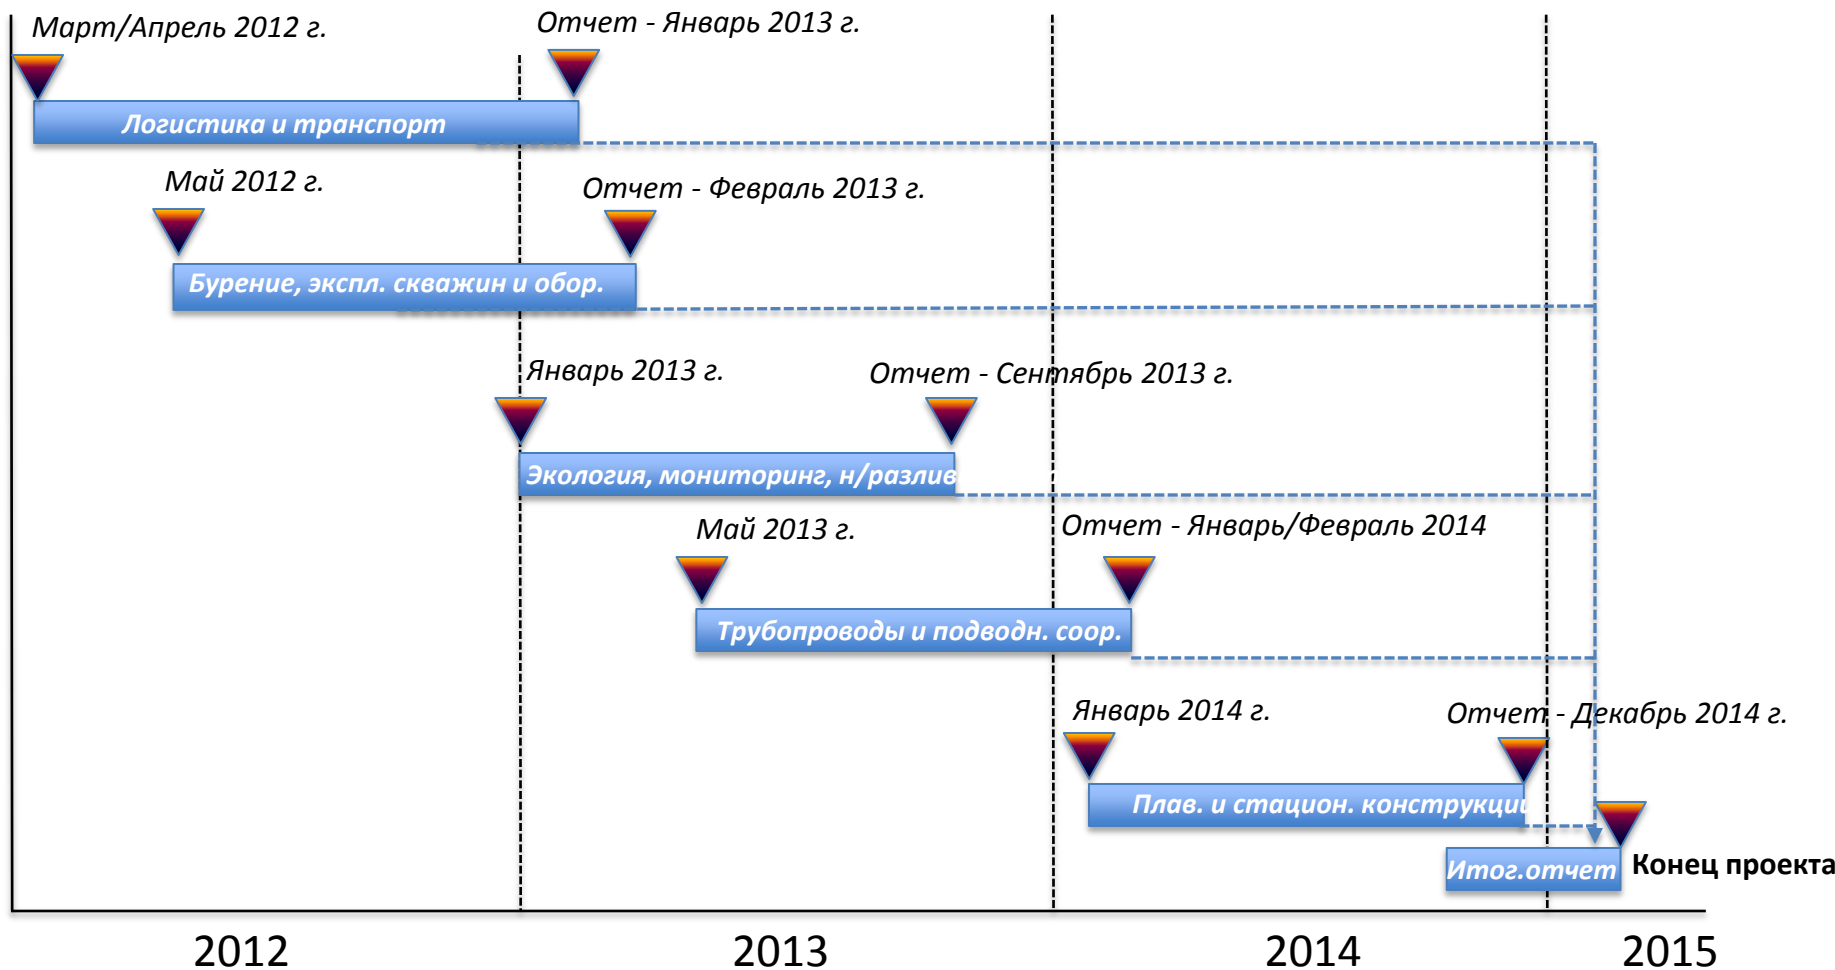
Март/Апрель 2012 г.

Отчет - Январь 2013 г.

Логистика и транспорт

Май 2012 г.

Отчет - Февраль 2013 г.

Бурение, экспл. скважин и обор.

Январь 2013 г.

Отчет - Сентябрь 2013 г.

Экология, мониторинг, н/разлив

Май 2013 г.

Отчет - Январь/Февраль 2014

Трубопроводы и подводн. соор.

Январь 2014 г.

Отчет - Декабрь 2014 г.

Плав. и стацион. конструкции

Итог.отчет

Конец проекта

2012

2013

2014

2015